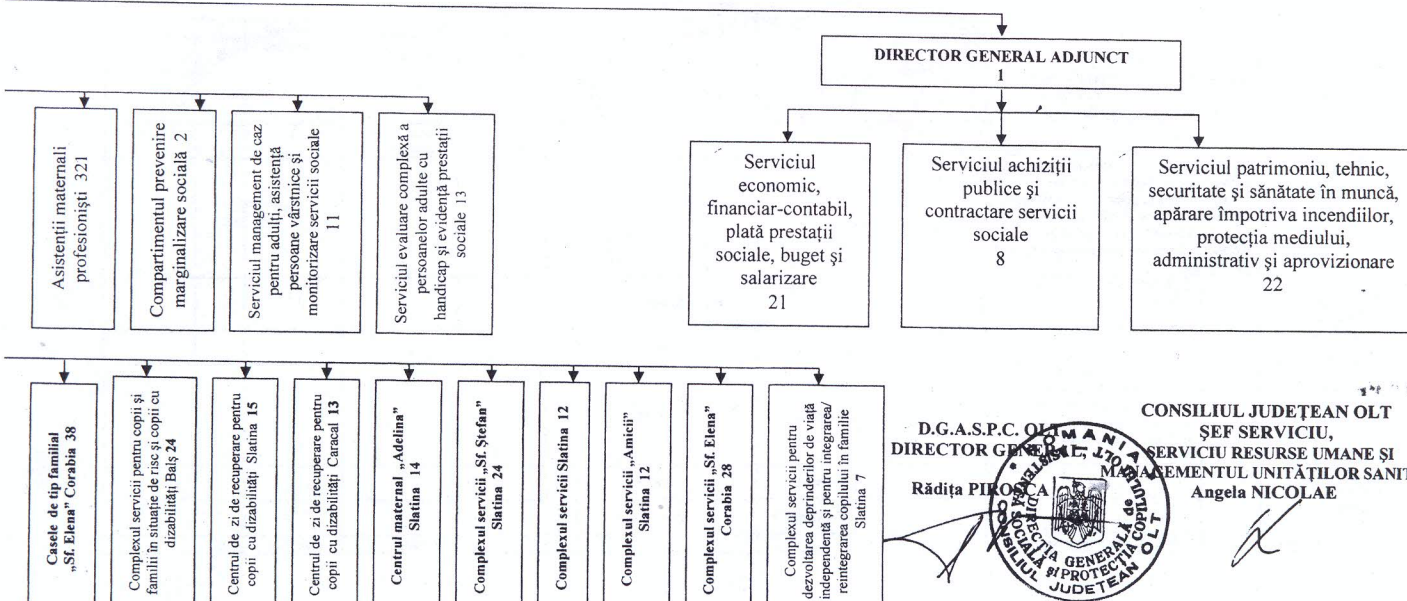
DIRECTOR GENERAL ADJUNCT
1

Asistenţii maternali profesionişti 321

Compartimentul prevenire marginalizare socială 2

Serviciul management de caz pentru adulţi, asistenţă persoane vârstnice şi monitorizare servicii sociale 11

Serviciul evaluare complexă a persoanelor adulte cu handicap şi evidenţă prestaţii sociale 13

Serviciul economic, financiar-contabil, plată prestaţii sociale, buget şi salarizare
21

Serviciul achiziţii publice şi contractare servicii sociale
8

Serviciul patrimoniu, tehnic, securitate şi sănătate în muncă, apărare împotriva incendiilor, protecţia mediului, administrativ şi aprovizionare
22

Casele de tip familial „Sf. Elena" Corabia 38

Complexul servicii pentru copii şi familii în situaţie de risc şi copii cu dizabilităţi Balş 24

Centrul de zi de recuperare pentru copii cu dizabilităţi Slatina 15

Centrul de zi de recuperare pentru copii cu dizabilităţi Caracal 13

Centrul maternal „Adelina" Slatina 14

Complexul servicii „Sf. Ştefan" Slatina 24

Complexul servicii Slatina 12

Complexul servicii „Amicii" Slatina 12

Complexul servicii „Sf. Elena" Corabia 28

Complexul servicii pentru dezvoltarea deprinderilor de viaţă independentă şi pentru integrarea/ reintegrarea copilului în familie Slatina 7

D.G.A.S.P.C. OLT
DIRECTOR GENERAL,
Rădiţa PIRO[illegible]CA

CONSILIUL JUDEŢEAN OLT
ŞEF SERVICIU,
SERVICIUL RESURSE UMANE ŞI MANAGEMENTUL UNITĂŢILOR SANIT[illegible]
Angela NICOLAE

ROMANIA CONSILIUL JUDEŢEAN OLT DIRECŢIA GENERALĂ de ASISTENŢĂ SOCIALĂ şi PROTECŢIA COPILULUI